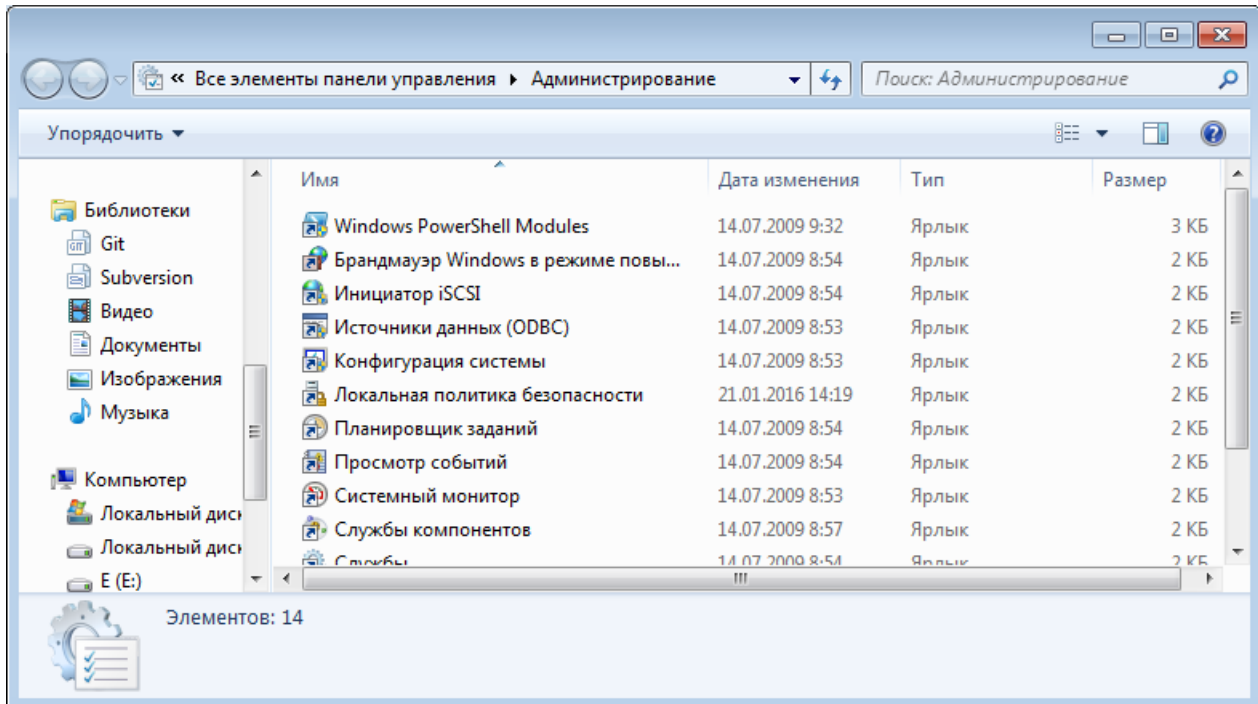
« Все элементы панели управления ▸ Администрирование

Поиск: Администрирование

Упорядочить ▾

Библиотеки
Git
Subversion
Видео
Документы
Изображения
Музыка

Компьютер
Локальный диск
Локальный диск
E (E:)

| Имя | Дата изменения | Тип | Размер |
|---|---|---|---|
| Windows PowerShell Modules | 14.07.2009 9:32 | Ярлык | 3 КБ |
| Брандмауэр Windows в режиме повы... | 14.07.2009 8:54 | Ярлык | 2 КБ |
| Инициатор iSCSI | 14.07.2009 8:54 | Ярлык | 2 КБ |
| Источники данных (ODBC) | 14.07.2009 8:53 | Ярлык | 2 КБ |
| Конфигурация системы | 14.07.2009 8:53 | Ярлык | 2 КБ |
| Локальная политика безопасности | 21.01.2016 14:19 | Ярлык | 2 КБ |
| Планировщик заданий | 14.07.2009 8:54 | Ярлык | 2 КБ |
| Просмотр событий | 14.07.2009 8:54 | Ярлык | 2 КБ |
| Системный монитор | 14.07.2009 8:53 | Ярлык | 2 КБ |
| Службы компонентов | 14.07.2009 8:57 | Ярлык | 2 КБ |
| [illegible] | 14.07.2009 8:54 | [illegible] | 2 КБ |

Элементов: 14